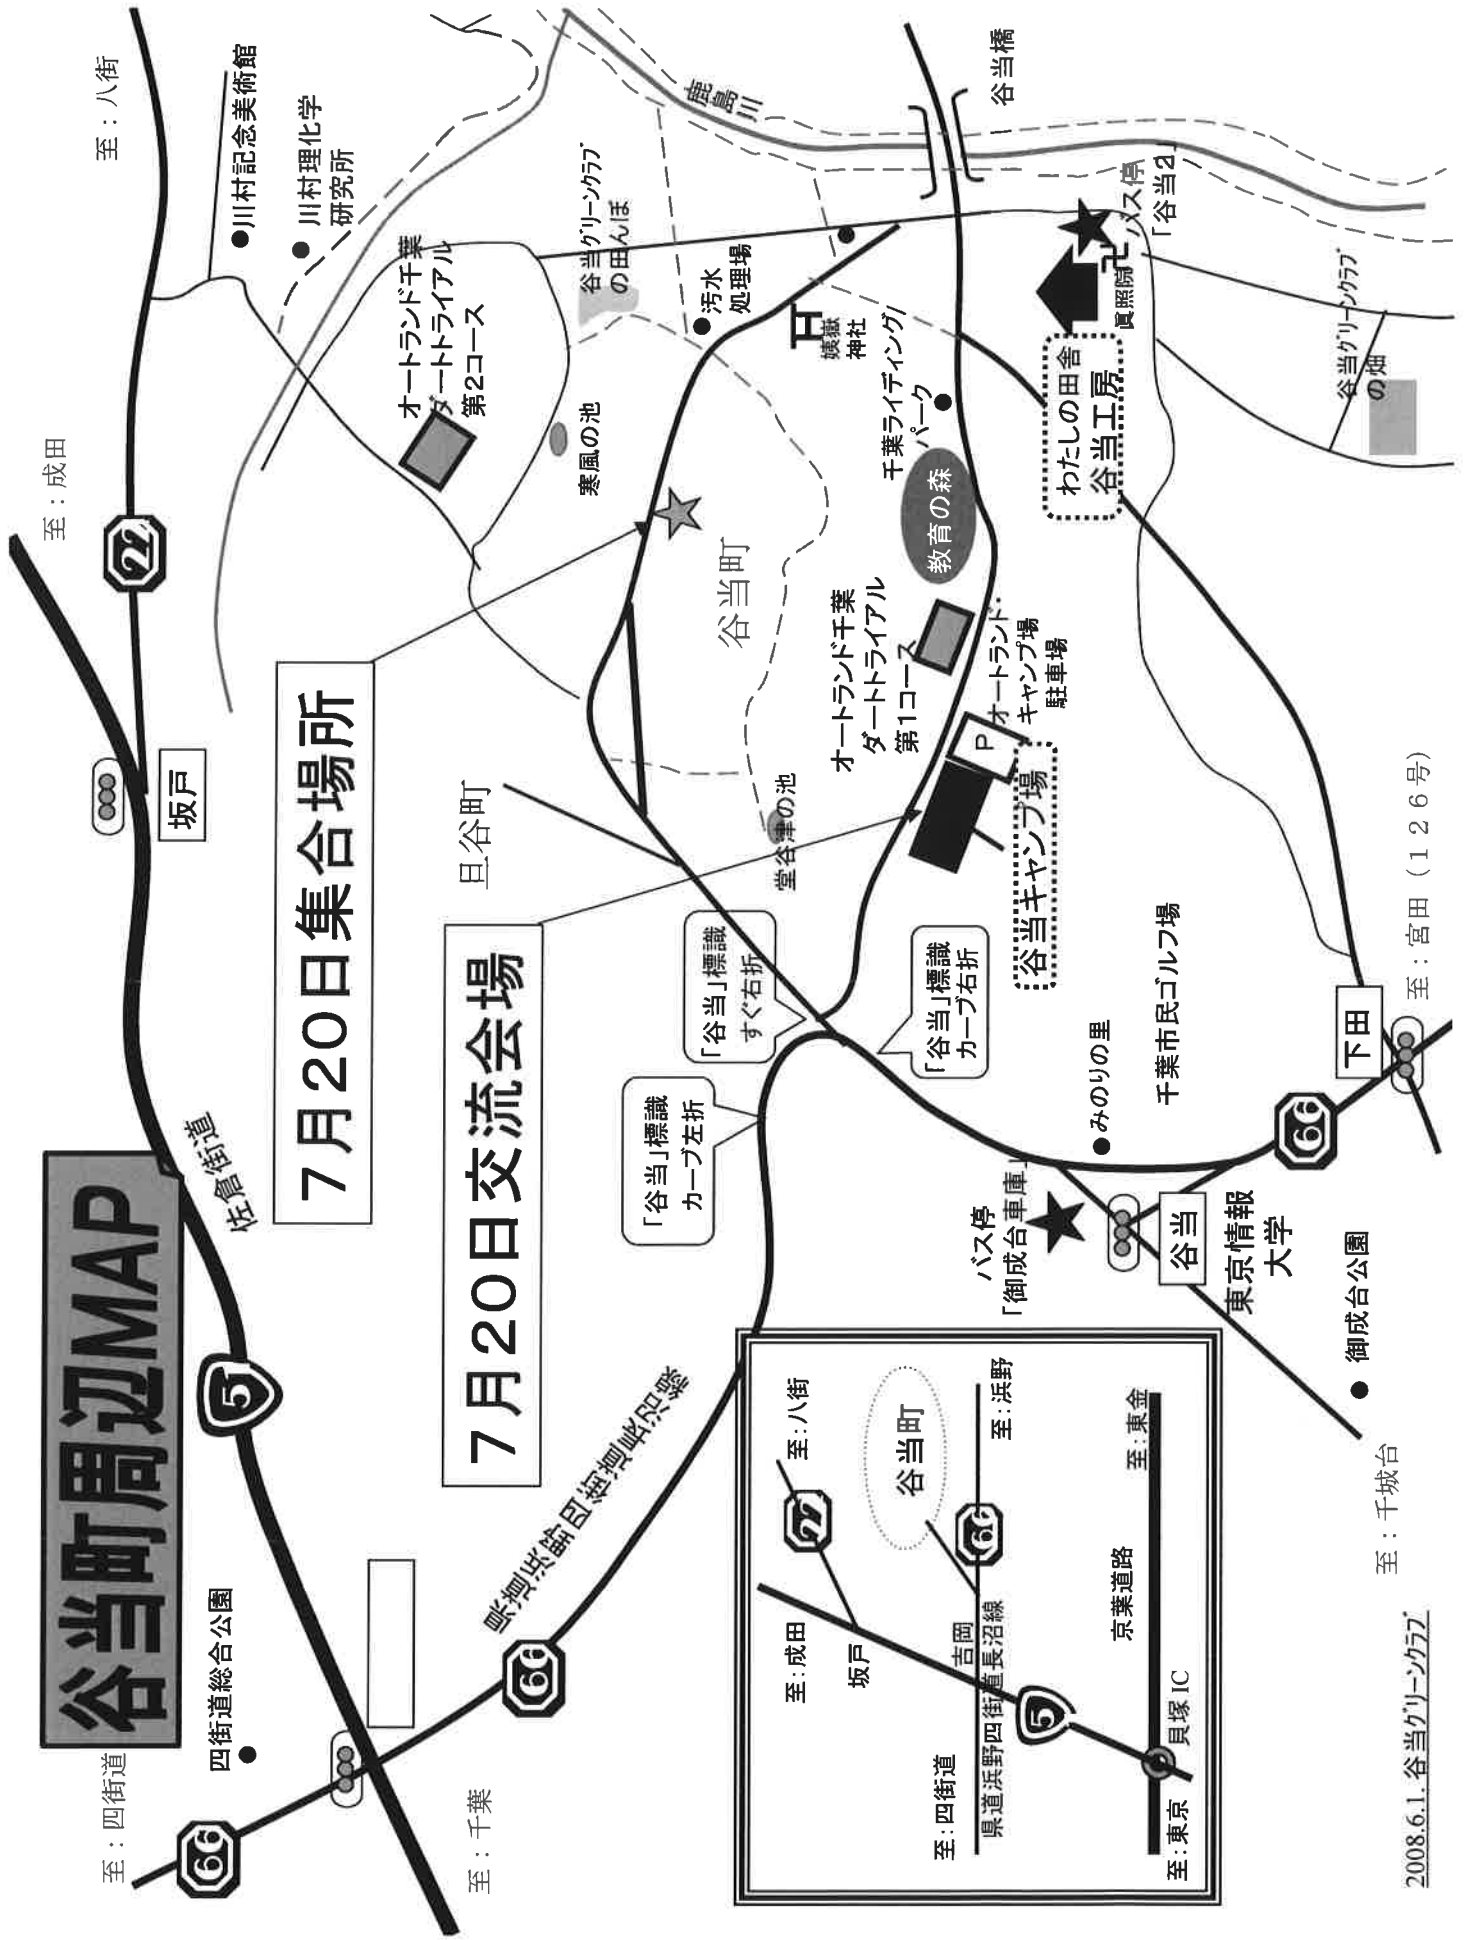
谷当町周辺MAP

7月20日集合場所

7月20日交流会場

至：八街
川村記念美術館
川村理化学研究所
至：成田
22
坂戸
佐倉街道
5
県道浜野四街道長沼線
66
四街道総合公園
至：四街道
66
至：千葉
鹿島川
谷当橋
谷当グリーンクラブの田んぼ
汚水処理場
オートランド千葉ダートトライアル第2コース
寒風の池
獏嶽神社
千葉ライディングパーク
教育の森
谷当町
オートランド千葉ダートトライアル第1コース
オートランドキャンプ場駐車場
P
谷当キャンプ場
旦谷町
堂谷津の池
「谷当」標識すぐ右折
「谷当」標識カーブ右折
「谷当」標識カーブ左折
眞照院
バス停「谷当2」
谷当グリーンクラブの畑
わたしの田舎谷当工房
みのりの里
千葉市民ゴルフ場
下田
至：宮田（126号）
66
谷当
東京情報大学
バス停「御成台車庫」
御成台公園
至：千城台

至：八街
谷当町
至：浜野
77
66
至：成田
坂戸
吉岡
県道浜野四街道長沼線
5
至：四街道
京葉道路
貝塚 IC
至：東金
至：東京

2008.6.1. 谷当グリーンクラブ